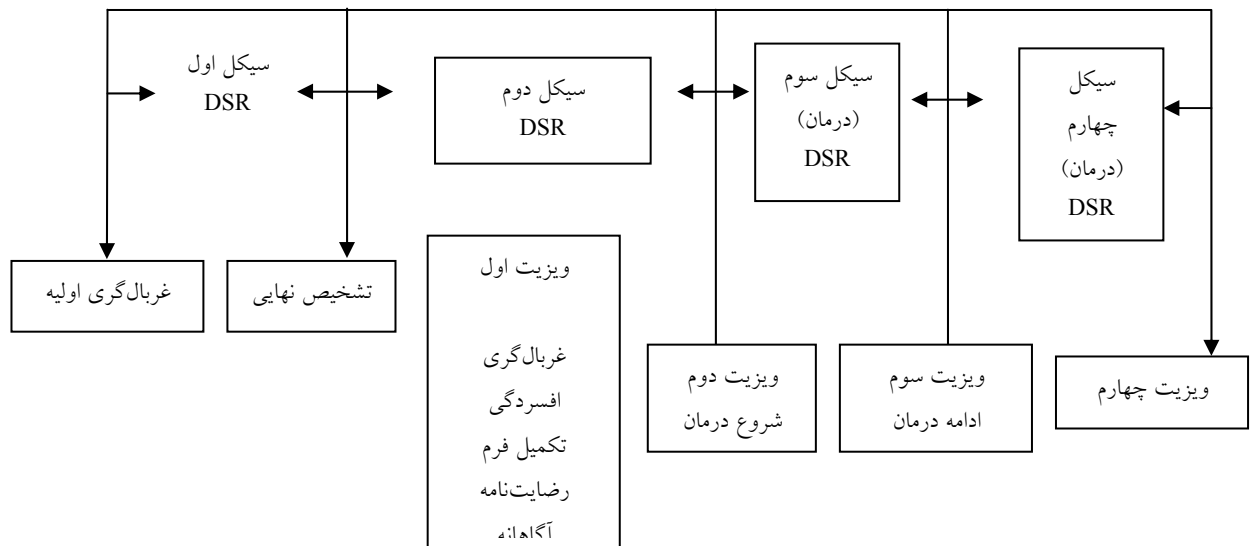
سیکل اول
DSR

سیکل دوم
DSR

سیکل سوم
(درمان)
DSR

سیکل
چهارم
(درمان)
DSR

غربال‌گری اولیه

تشخیص نهایی

ویزیت اول

غربال‌گری
افسردگی
تکمیل فرم
رضایت‌نامه
آگاهانه

ویزیت دوم
شروع درمان

ویزیت سوم
ادامه درمان

ویزیت چهارم